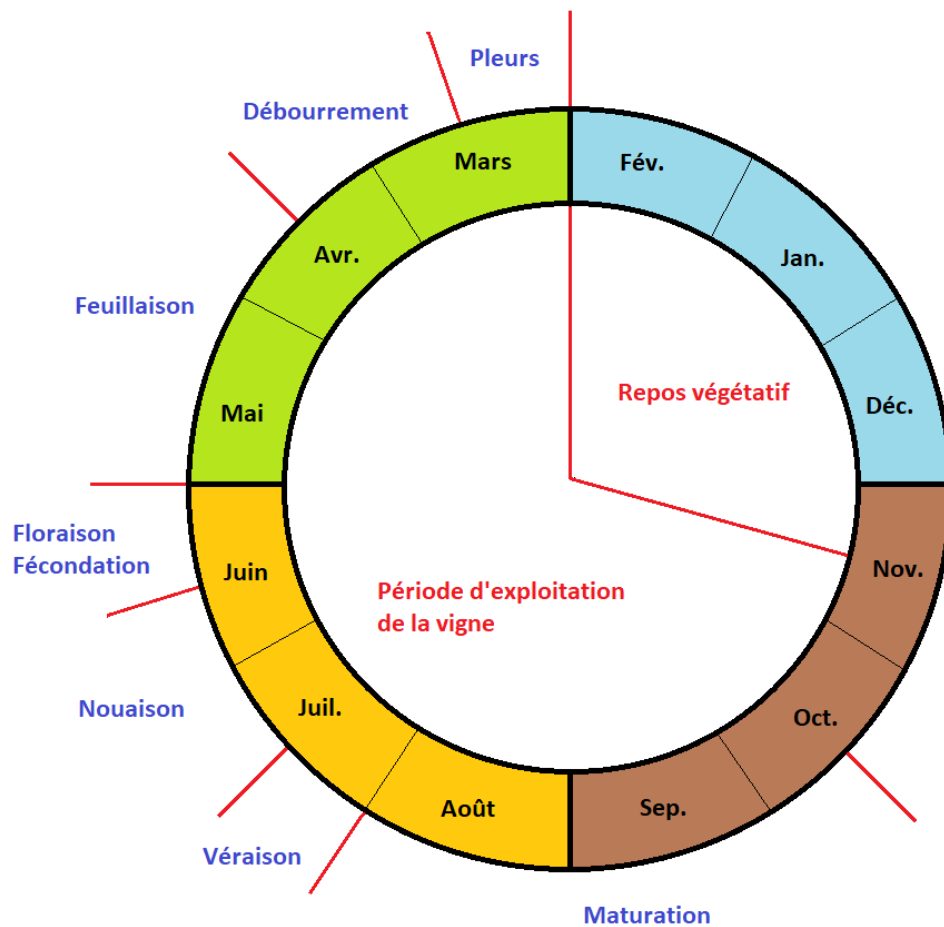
Pleurs

Débourrement

Mars

Fév.

Jan.

Avr.

Feuillaison

Repos végétatif

Mai

Déc.

Floraison
Fécondation

Juin

Période d'exploitation de la vigne

Nov.

Nouaison

Juil.

Oct.

Août

Sep.

Véraison

Maturation